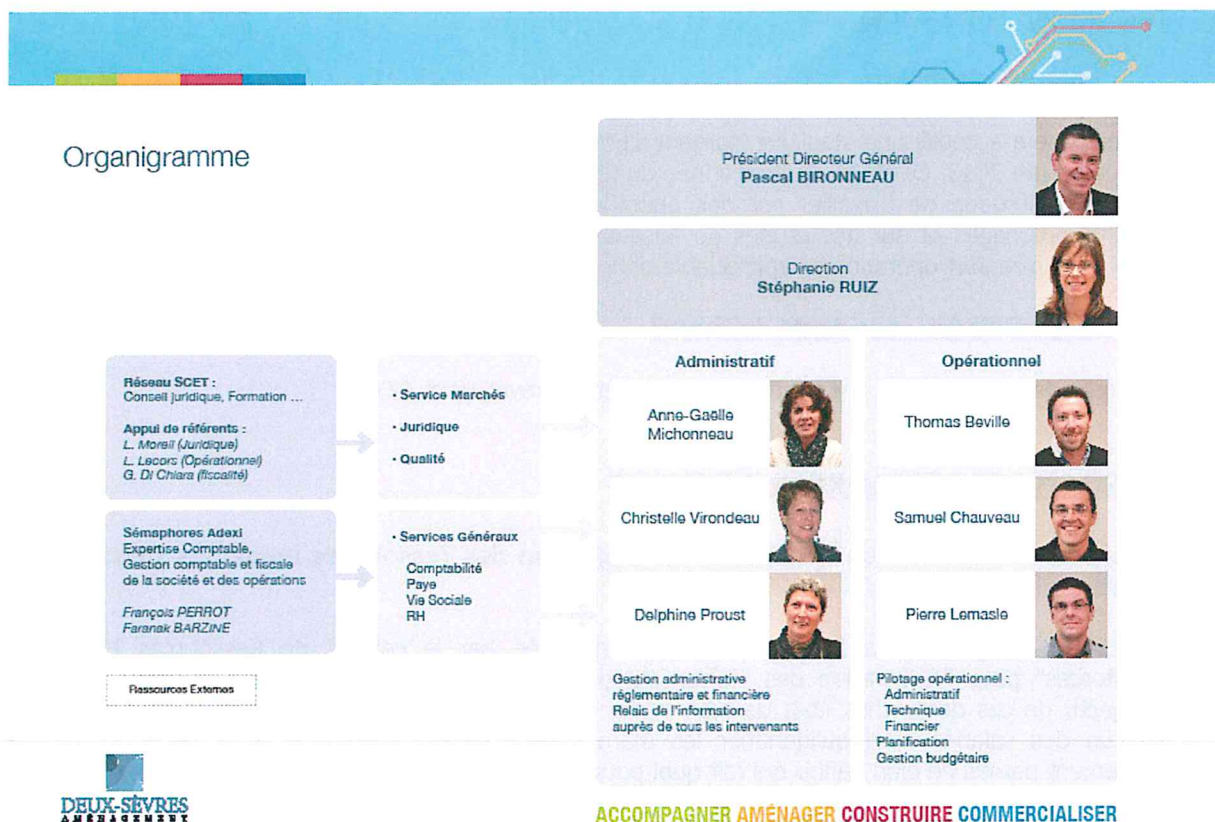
Organigramme

Président Directeur Général
Pascal BIRONNEAU

Direction
Stéphanie RUIZ

Réseau SCET :
Conseil juridique, Formation ...

Appui de référents :
L. Moreil (Juridique)
L. Lecors (Opérationnel)
G. Di Chiara (fiscalité)

Sémaphores Adexi
Expertise Comptable,
Gestion comptable et fiscale de la société et des opérations

François PERROT
Faranak BARZINE

Ressources Externes

· Service Marchés
· Juridique
· Qualité

· Services Généraux
Comptabilité
Paye
Vie Sociale
RH

Administratif

Anne-Gaelle Michonneau

Christelle Virondeau

Delphine Proust

Gestion administrative réglementaire et financière
Relais de l'information auprès de tous les intervenants

Opérationnel

Thomas Beville

Samuel Chauveau

Pierre Lemasle

Pilotage opérationnel :
Administratif
Technique
Financier
Planification
Gestion budgétaire

DEUX-SÈVRES
AMÉNAGEMENT

ACCOMPAGNER AMÉNAGER CONSTRUIRE COMMERCIALISER